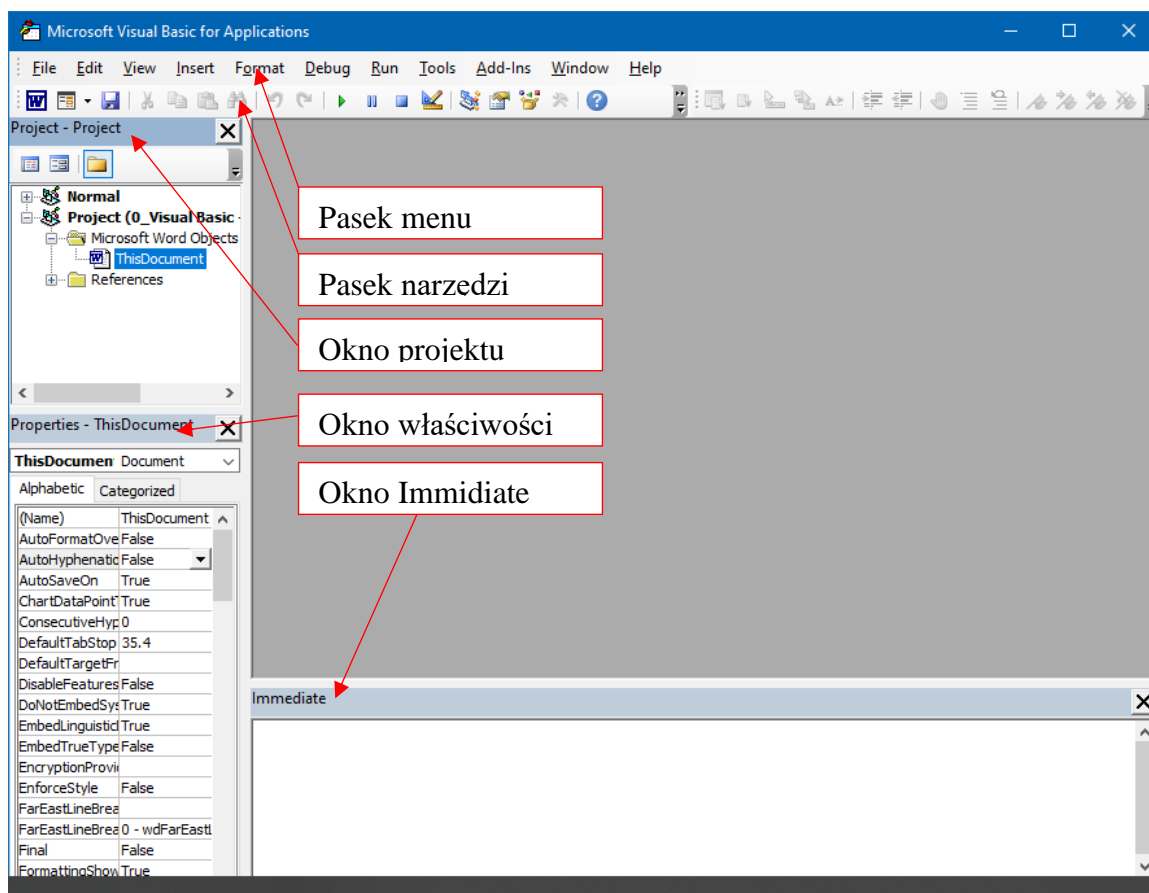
Microsoft Visual Basic for Applications

File Edit View Insert Format Debug Run Tools Add-Ins Window Help

Project - Project

Normal
Project (0_Visual Basic -
Microsoft Word Objects
ThisDocument
References

Pasek menu

Pasek narzedzi

Okno projektu

Okno właściwości

Okno Immidiate

Properties - ThisDocument

ThisDocumen Document

Alphabetic Categorized

| (Name) | ThisDocument |
|---|---|
| AutoFormatOve | False |
| AutoHyphenatic | False |
| AutoSaveOn | True |
| ChartDataPoint | True |
| ConsecutiveHyp | 0 |
| DefaultTabStop | 35.4 |
| DefaultTargetFr | |
| DisableFeatures | False |
| DoNotEmbedSys | True |
| EmbedLinguistic | True |
| EmbedTrueType | False |
| EncryptionProvi | |
| EnforceStyle | False |
| FarEastLineBrea | |
| FarEastLineBrea | 0 - wdFarEastL |
| Final | False |
| FormattingShow | True |

Immediate